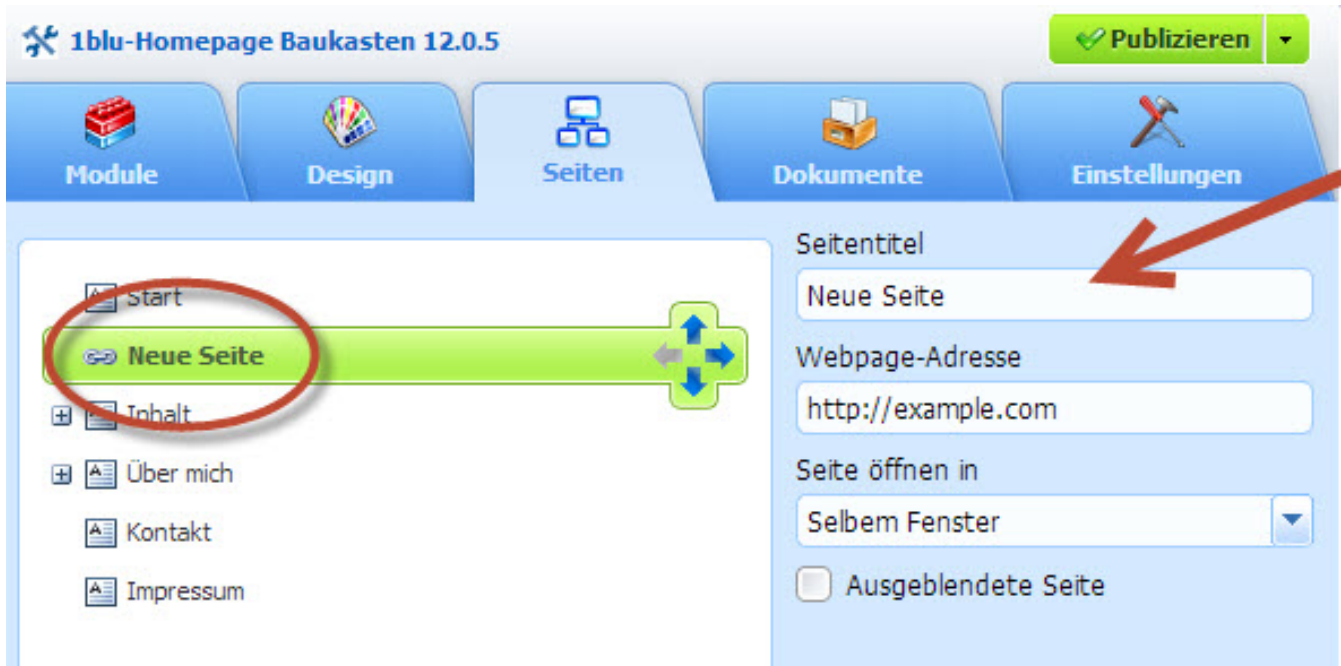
1blu-Homepage Baukasten 12.0.5

Publizieren

Module

Design

Seiten

Dokumente

Einstellungen

Start

Neue Seite

Inhalt

Über mich

Kontakt

Impressum

Seitentitel

Neue Seite

Webpage-Adresse

http://example.com

Seite öffnen in

Selbem Fenster

Ausgeblendete Seite